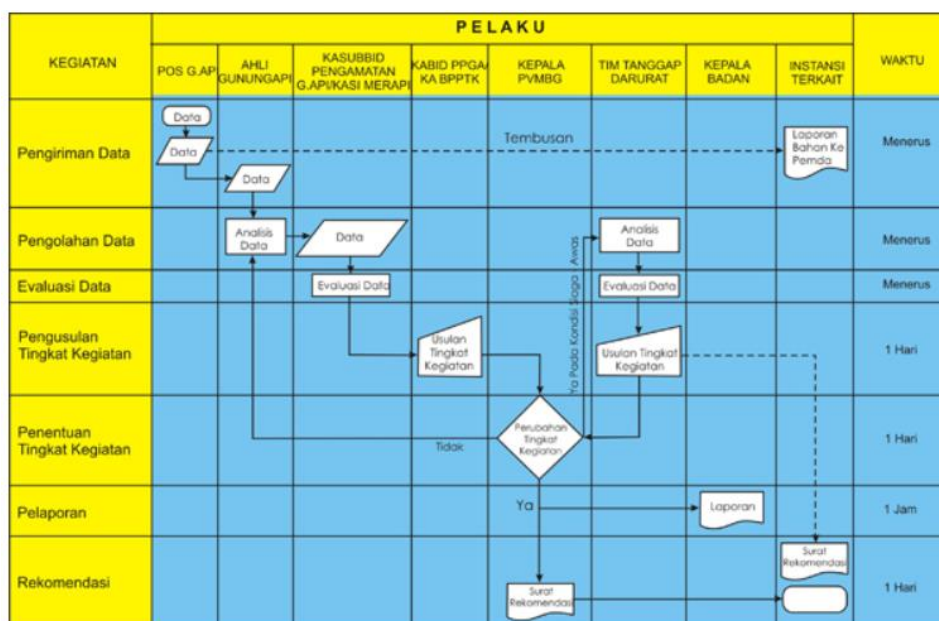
| KEGIATAN | PELAKU: POS G.AP | AHLI GUNUNGAPI | KASUBBID PENGAMATAN G.API/KASI MERAPI | KABID PPGA/ KA BPPTK | KEPALA PVMBG | TIM TANGGAP DARURAT | KEPALA BADAN | INSTANSI TERKAIT | WAKTU |
|---|---|---|---|---|---|---|---|---|---|
| Pengiriman Data | Data; Data | Data | | | Tembusan | | | Laporan Bahan Ke Pemda | Menerus |
| Pengolahan Data | | Analisis Data | Data | | | Analisis Data | | | Menerus |
| Evaluasi Data | | | Evaluasi Data | | | Evaluasi Data | | | Menerus |
| Pengusulan Tingkat Kegiatan | | | | Usulan Tingkat Kegiatan | Ya Pada Kondisi Siaga Awas | Usulan Tingkat Kegiatan | | | 1 Hari |
| Penentuan Tingkat Kegiatan | | | | Tidak | Perubahan Tingkat Kegiatan | | | | 1 Hari |
| Pelaporan | | | | | Ya | | Laporan | | 1 Jam |
| Rekomendasi | | | | | Surat Rekomendasi | | | Surat Rekomendasi | 1 Hari |